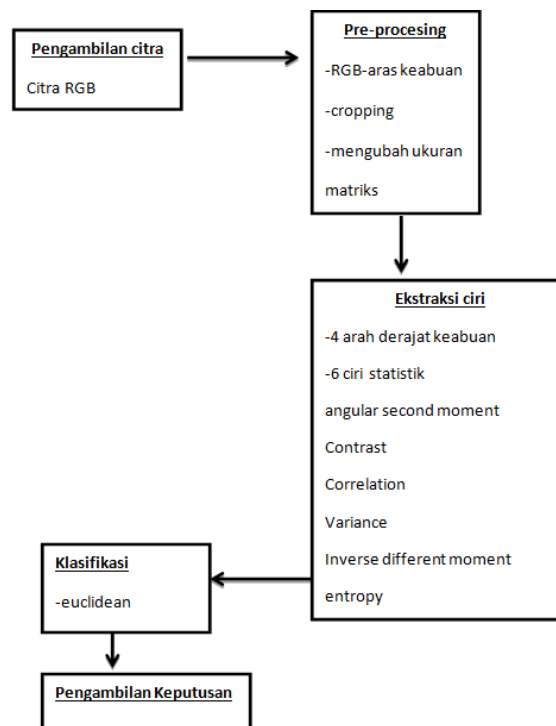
Pengambilan citra

Citra RGB

Pre-procesing

-RGB-aras keabuan

-cropping

-mengubah ukuran matriks

Ekstraksi ciri

-4 arah derajat keabuan

-6 ciri statistik

angular second moment

Contrast

Correlation

Variance

Inverse different moment

entropy

Klasifikasi

-euclidean

Pengambilan Keputusan